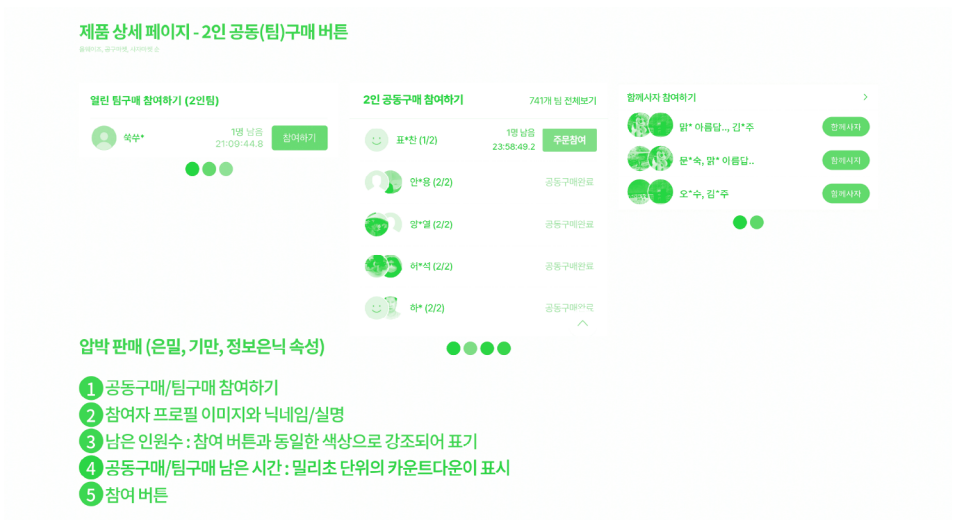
제품 상세 페이지 - 2인 공동(팀)구매 버튼

올웨이즈, 공구마켓, 디어마켓 등

열린 팀구매 참여하기 (2인팀)

쑥쑤*

1명 남음
21:09:44.8

참여하기

2인 공동구매 참여하기

741개 팀 전체보기

표*찬 (1/2)

1명 남음
23:58:49.2

주문참여

안*용 (2/2)

공동구매완료

양*열 (2/2)

공동구매완료

허*석 (2/2)

공동구매완료

하* (2/2)

공동구매완료

함께사자 참여하기

맑* 아름답.., 김*주

함께사자

문*숙, 맑* 아름답..

함께사자

오*수, 김*주

함께사자

압박 판매 (은밀, 기만, 정보은닉 속성)

1 공동구매/팀구매 참여하기
2 참여자 프로필 이미지와 닉네임/실명
3 남은 인원수 : 참여 버튼과 동일한 색상으로 강조되어 표기
4 공동구매/팀구매 남은 시간 : 밀리초 단위의 카운트다운이 표시
5 참여 버튼